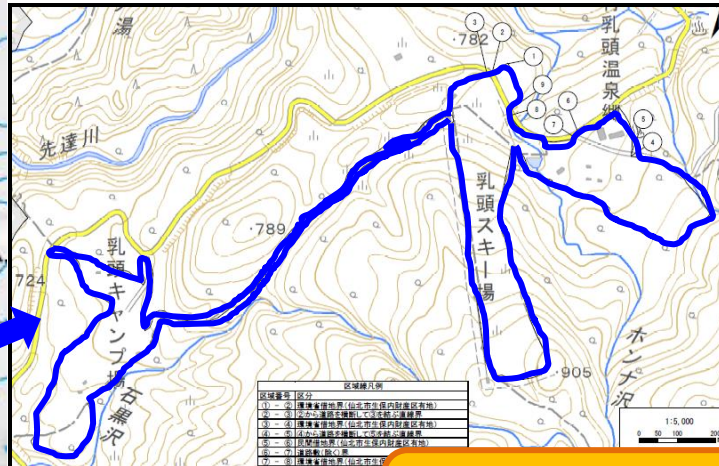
湯

先達川

乳頭温泉郷

782

789

724

乳頭キャンプ場

石黒沢

乳頭スキー場

ホンナ沢

905

3 2 1 9 8 6 7 5 4

区域線凡例

| 区域番号 | 区分 |
|---|---|
| ①－② | 環境省借地界(仙北市生保内財産区有地) |
| ②－③ | ②から道路を横断して③を結ぶ直線 |
| ③－④ | 環境省借地界(仙北市生保内財産区有地) |
| ④－⑤ | ④から道路を横断して⑤を結ぶ直線 |
| ⑤－⑥ | 民間借地界(仙北市生保内財産区有地) |
| ⑥－⑦ | 道路敷(除く)界 |
| ⑦－⑧ | 環境省借地界(仙北市生 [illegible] |

1:5,000

0 50 100 200